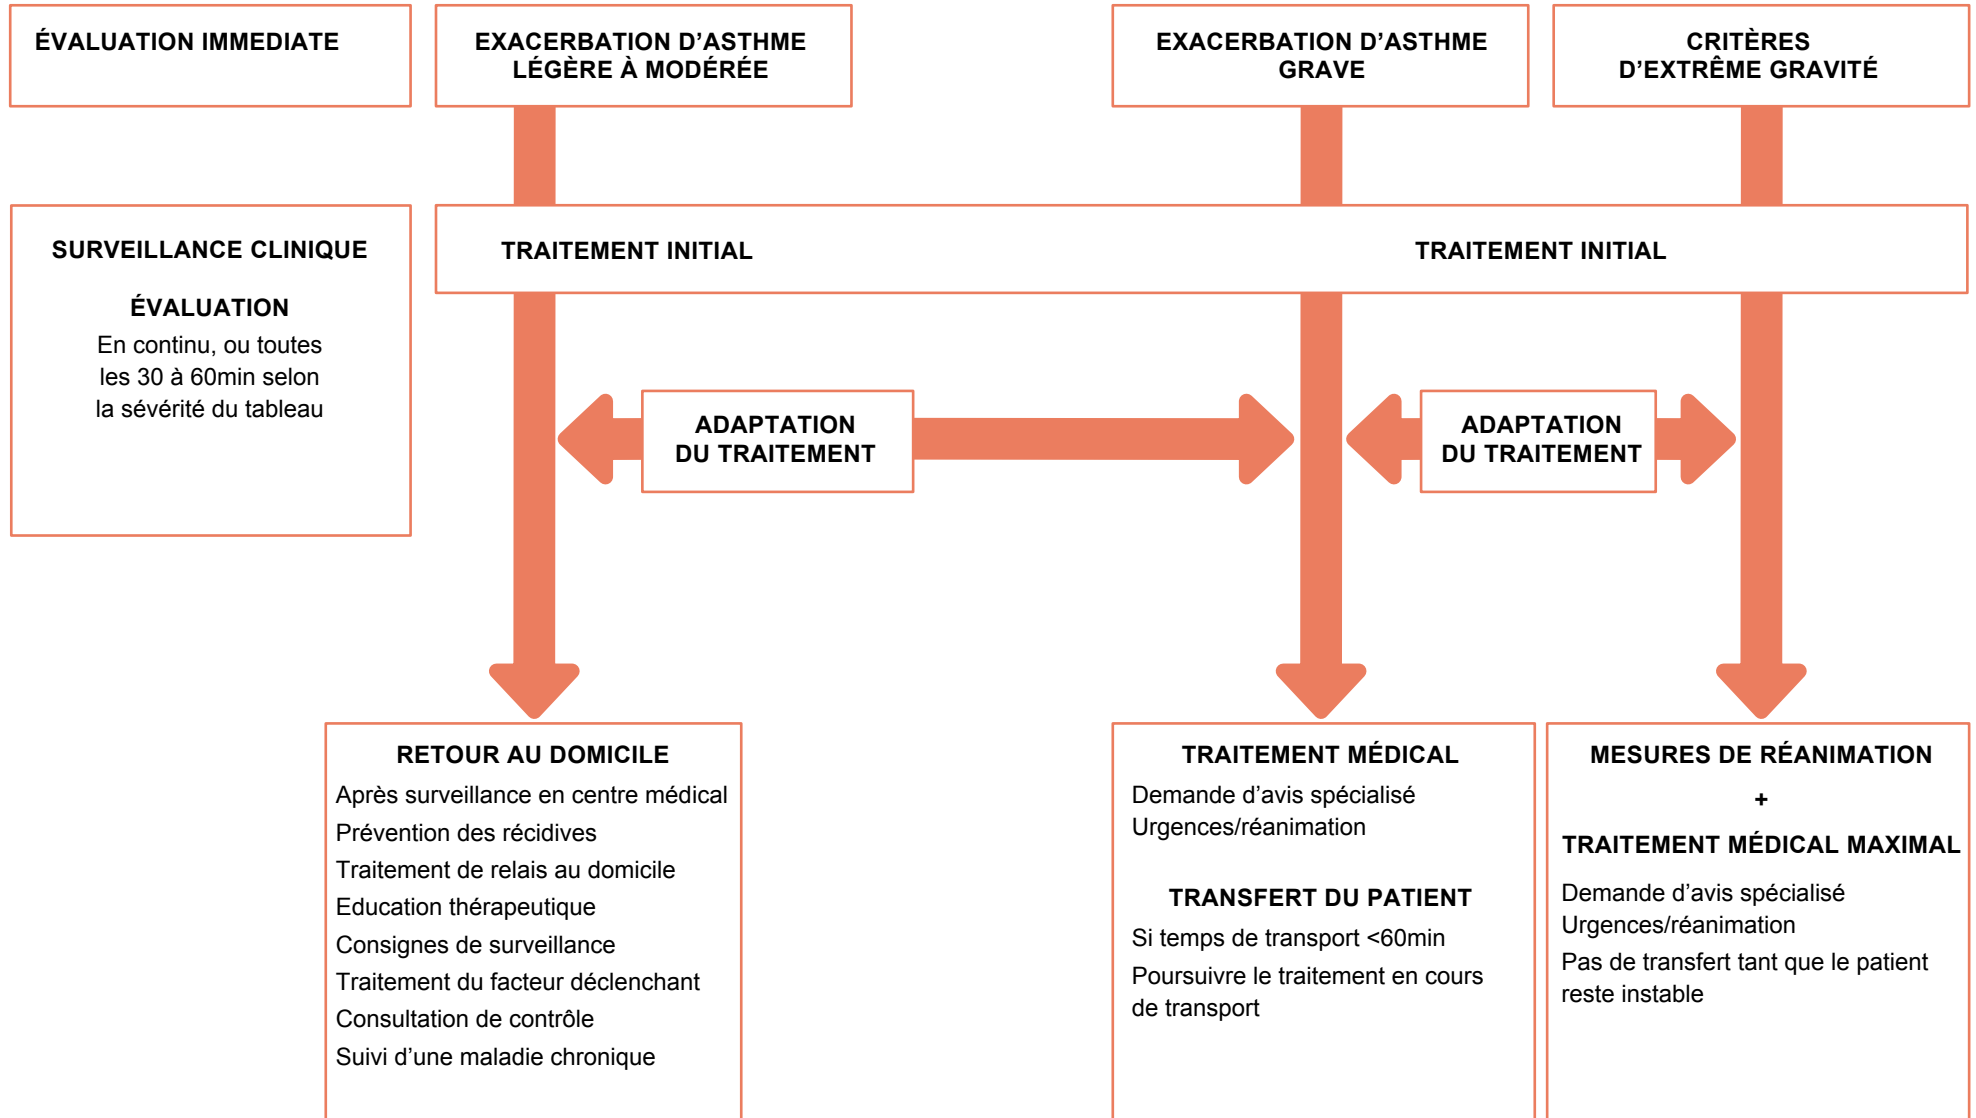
ÉVALUATION IMMEDIATE

EXACERBATION D'ASTHME LÉGÈRE À MODÉRÉE

EXACERBATION D'ASTHME GRAVE

CRITÈRES D'EXTRÊME GRAVITÉ

SURVEILLANCE CLINIQUE

ÉVALUATION

En continu, ou toutes les 30 à 60min selon la sévérité du tableau

TRAITEMENT INITIAL

TRAITEMENT INITIAL

ADAPTATION DU TRAITEMENT

ADAPTATION DU TRAITEMENT

RETOUR AU DOMICILE

Après surveillance en centre médical

Prévention des récidives

Traitement de relais au domicile

Education thérapeutique

Consignes de surveillance

Traitement du facteur déclenchant

Consultation de contrôle

Suivi d'une maladie chronique

TRAITEMENT MÉDICAL

Demande d'avis spécialisé
Urgences/réanimation

TRANSFERT DU PATIENT

Si temps de transport <60min

Poursuivre le traitement en cours de transport

MESURES DE RÉANIMATION

+

TRAITEMENT MÉDICAL MAXIMAL

Demande d'avis spécialisé
Urgences/réanimation

Pas de transfert tant que le patient reste instable